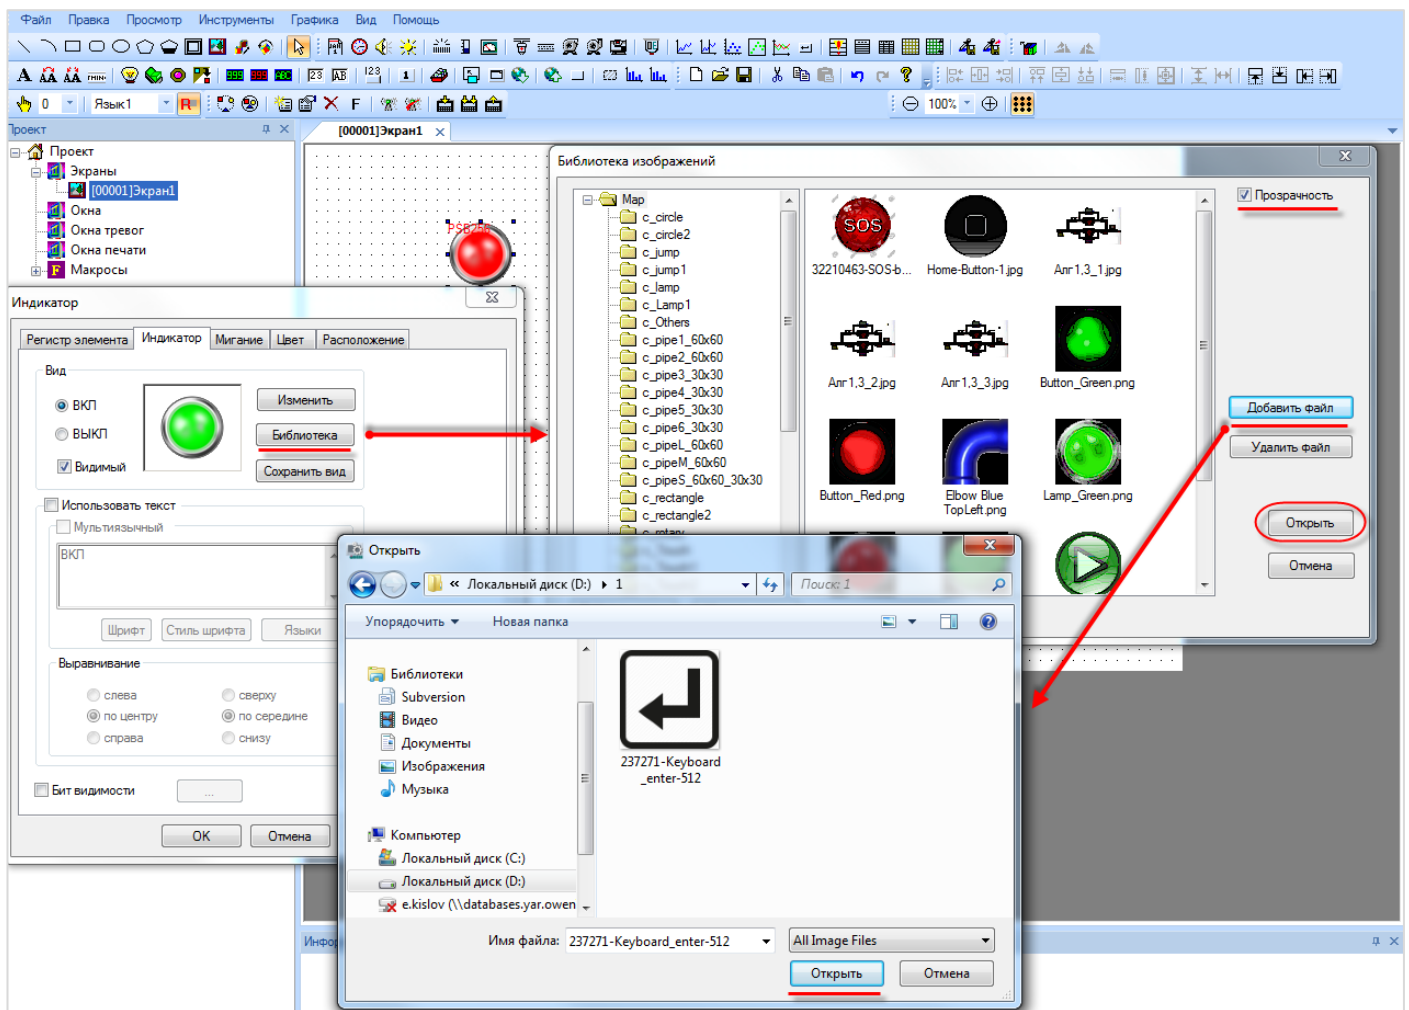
Файл Правка Просмотр Инструменты Графика Вид Помощь

0 Язык1

100%

Проект

[00001]Экран1

Проект
Экраны
[00001]Экран1
Окна
Окна тревог
Окна печати
Макросы

PSB256

Индикатор

Регистр элемента Индикатор Мигание Цвет Расположение

Вид
ВКЛ
ВЫКЛ
Видимый
Изменить
Библиотека
Сохранить вид

Использовать текст
Мультиязычный
ВКЛ
Шрифт Стиль шрифта Языки

Выравнивание
слева
по центру
справа
сверху
по середине
снизу

Бит видимости ...

ОК Отмена

Библиотека изображений

Map
c_circle
c_circle2
c_jump
c_jump1
c_lamp
c_Lamp1
c_Others
c_pipe1_60x60
c_pipe2_60x60
c_pipe3_30x30
c_pipe4_30x30
c_pipe5_30x30
c_pipe6_30x30
c_pipeL_60x60
c_pipeM_60x60
c_pipeS_60x60_30x30
c_rectangle
c_rectangle2
c_rotary

SOS
32210463-SOS-b...
Home-Button-1.jpg
Агг1,3_1.jpg
Агг1,3_2.jpg
Агг1,3_3.jpg
Button_Green.png
Button_Red.png
Elbow Blue TopLeft.png
Lamp_Green.png

Прозрачность
Добавить файл
Удалить файл
Открыть
Отмена

Открыть

« Локальный диск (D:) ▸ 1
Поиск: 1

Упорядочить ▾ Новая папка

Библиотеки
Subversion
Видео
Документы
Изображения
Музыка
Компьютер
Локальный диск (C:)
Локальный диск (D:)
e.kislov (\\databases.yar.owen

237271-Keyboard_enter-512

Имя файла: 237271-Keyboard_enter-512
All Image Files
Открыть Отмена

Инфор